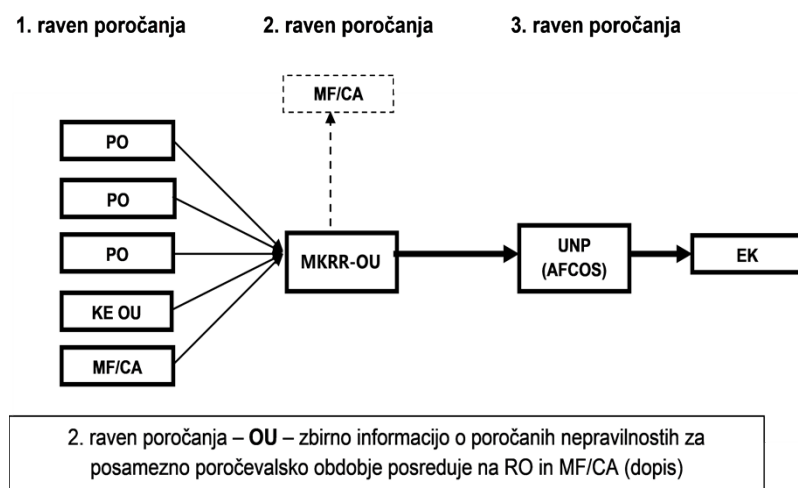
1. raven poročanja

2. raven poročanja

3. raven poročanja

MF/CA

PO

PO

PO

KE OU

MF/CA

MKRR-OU

UNP (AFCOS)

EK

2. raven poročanja – **OU** – zbirno informacijo o poročanih nepravilnostih za posamezno poročevalsko obdobje posreduje na RO in MF/CA (dopis)